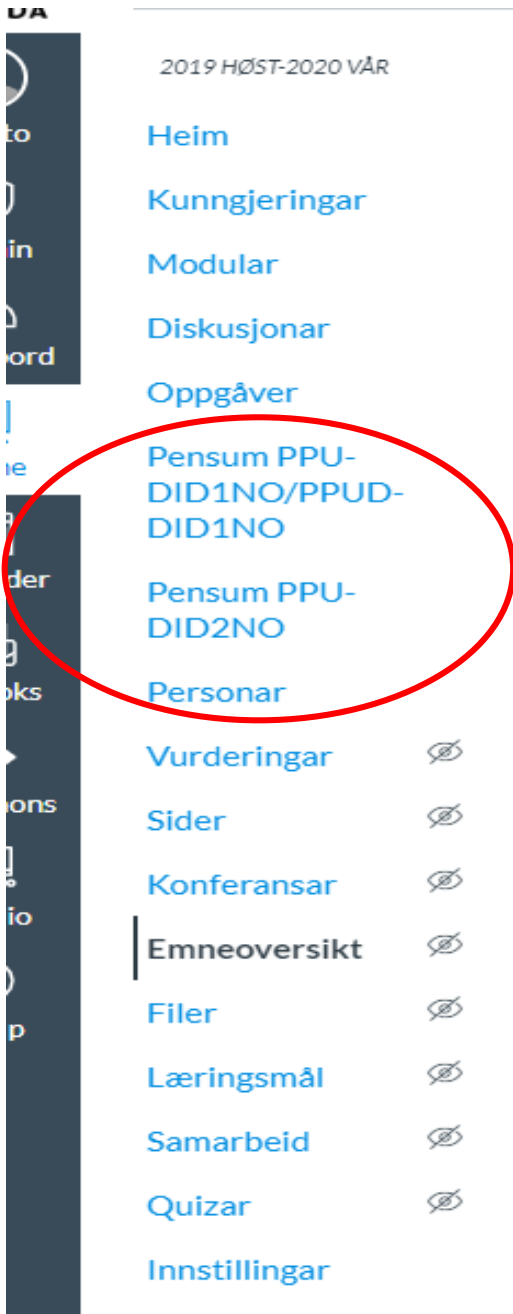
DA

to

in

oard

ne

der

oks

ons

io

p

2019 HØST-2020 VÅR

Heim

Kunngjeringar

Modular

Diskusjonar

Oppgåver

Pensum PPU-DID1NO/PPUD-DID1NO

Pensum PPU-DID2NO

Personar

Vurderingar

Sider

Konferansar

Emneoversikt

Filer

Læringsmål

Samarbeid

Quizar

Innstillingar